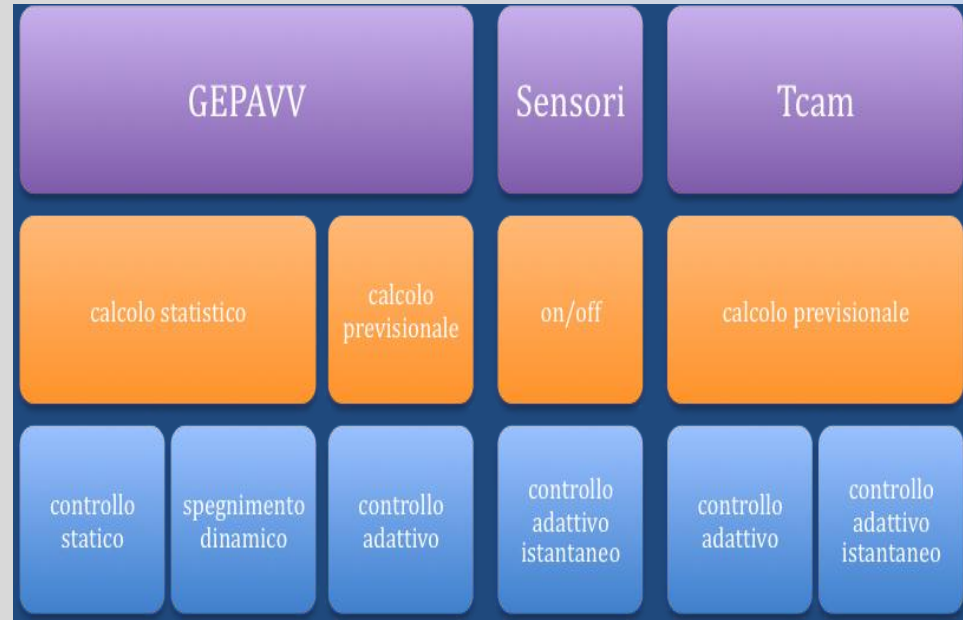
GEPAVV

Sensori

Tcam

calcolo statistico

calcolo previsionale

on/off

calcolo previsionale

controllo statico

spegnimento dinamico

controllo adattivo

controllo adattivo istantaneo

controllo adattivo

controllo adattivo istantaneo